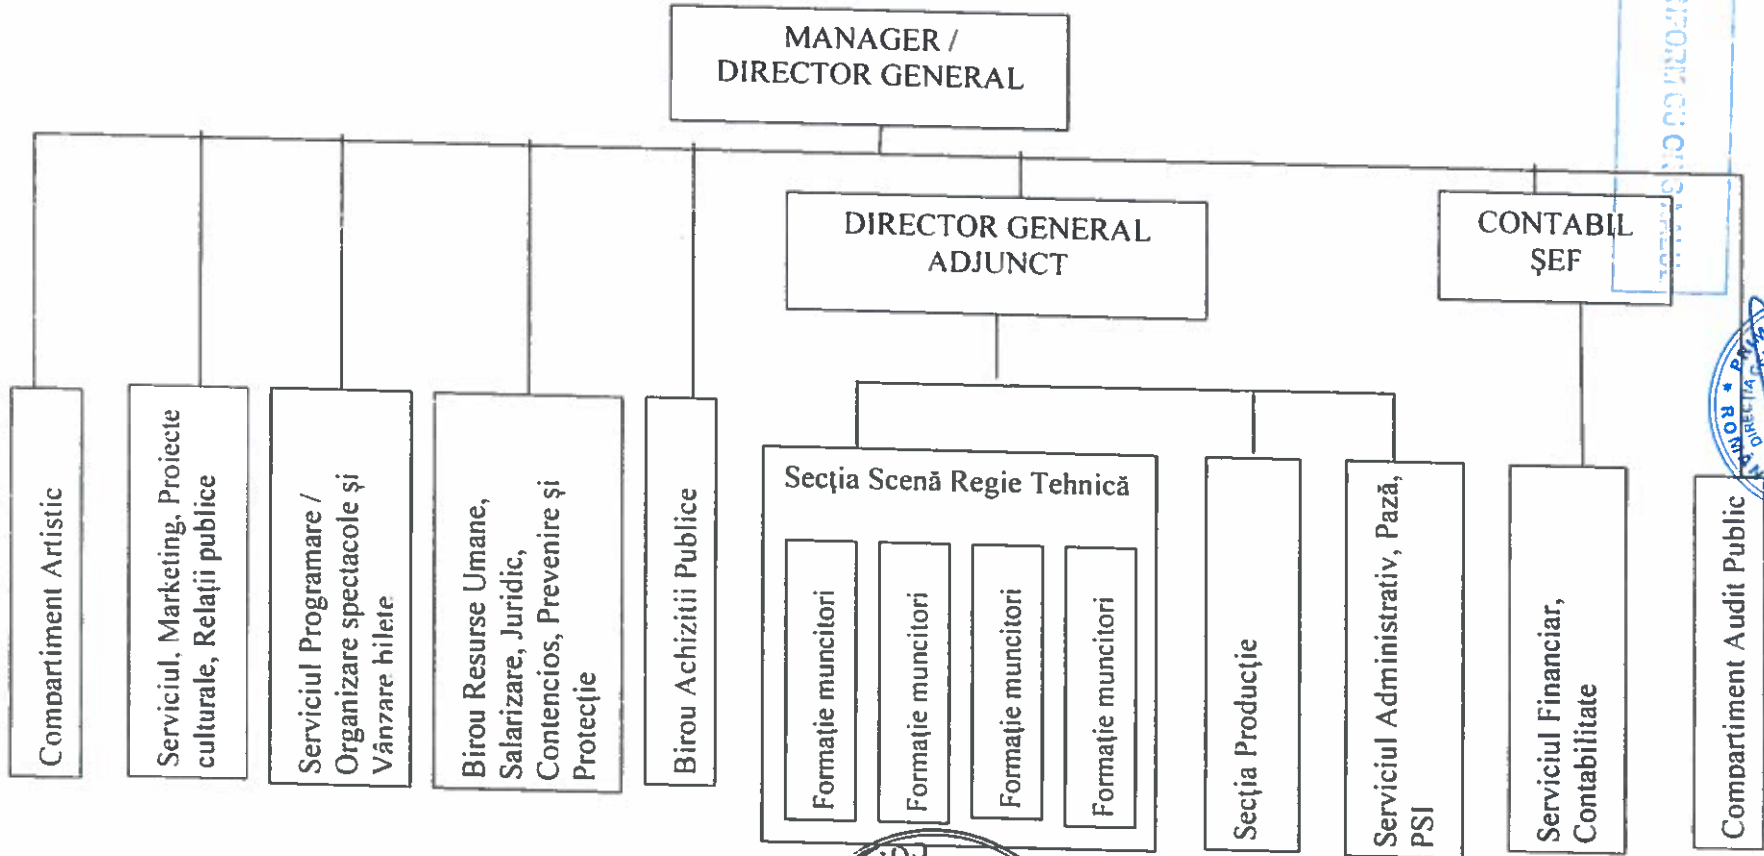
MANAGER / DIRECTOR GENERAL

DIRECTOR GENERAL ADJUNCT

CONTABIL ŞEF

Compartiment Artistic

Serviciul. Marketing, Proiecte culturale, Relaţii publice

Serviciul Programare / Organizare spectacole şi Vânzare bilete

Birou Resurse Umane, Salarizare, Juridic, Contencios, Prevenire şi Protecţie

Birou Achiziţii Publice

Secţia Scenă Regie Tehnică

Formaţie muncitori

Formaţie muncitori

Formaţie muncitori

Formaţie muncitori

Secţia Producţie

Serviciul Administrativ, Pază, PSI

Serviciul Financiar, Contabilitate

Compartiment Audit Public

CONFORM CU ORIGINALUL